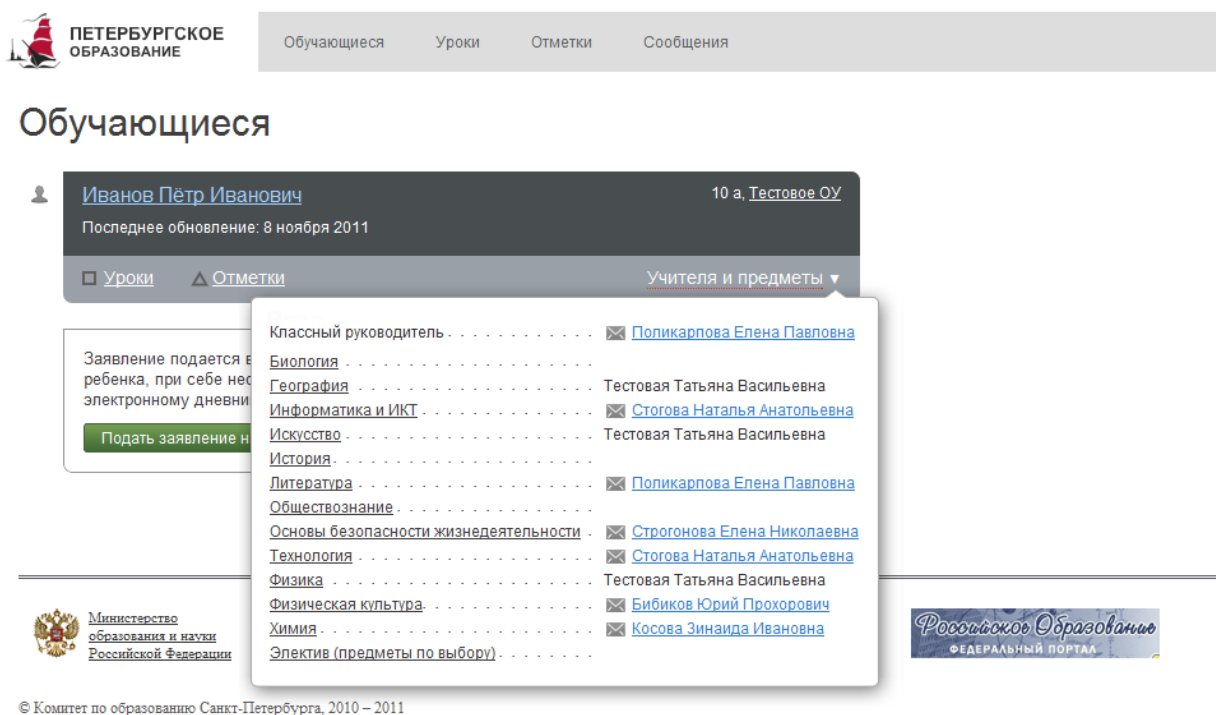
ПЕТЕРБУРГСКОЕ ОБРАЗОВАНИЕ

Обучающиеся Уроки Отметки Сообщения

Обучающиеся

Иванов Пётр Иванович

10 а, Тестовое ОУ

Последнее обновление: 8 ноября 2011

Уроки Отметки Учителя и предметы

Заявление подается в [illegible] ребенка, при себе нео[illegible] электронному дневни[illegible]

Подать заявление н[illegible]

| | |
|---|---|
| Классный руководитель | Поликарпова Елена Павловна |
| Биология | |
| География | Тестовая Татьяна Васильевна |
| Информатика и ИКТ | Стогова Наталья Анатольевна |
| Искусство | Тестовая Татьяна Васильевна |
| История | |
| Литература | Поликарпова Елена Павловна |
| Обществознание | |
| Основы безопасности жизнедеятельности | Строгонова Елена Николаевна |
| Технология | Стогова Наталья Анатольевна |
| Физика | Тестовая Татьяна Васильевна |
| Физическая культура | Бибиков Юрий Прохорович |
| Химия | Косова Зинаида Ивановна |
| Электив (предметы по выбору) | |

Министерство образования и науки Российской Федерации

Российское Образование ФЕДЕРАЛЬНЫЙ ПОРТАЛ

© Комитет по образованию Санкт-Петербурга, 2010 – 2011